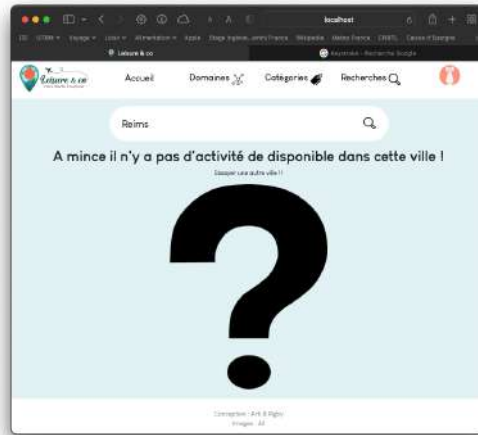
localhost

Leisure & co

Keystroke - Recherche Google

Leisure & co

Accueil

Domaines

Catégories

Recherches

Reims

A mince il n'y a pas d'activité de disponible dans cette ville !

Essayer une autre ville !!

?

Conception : Art & Right

Images : AI